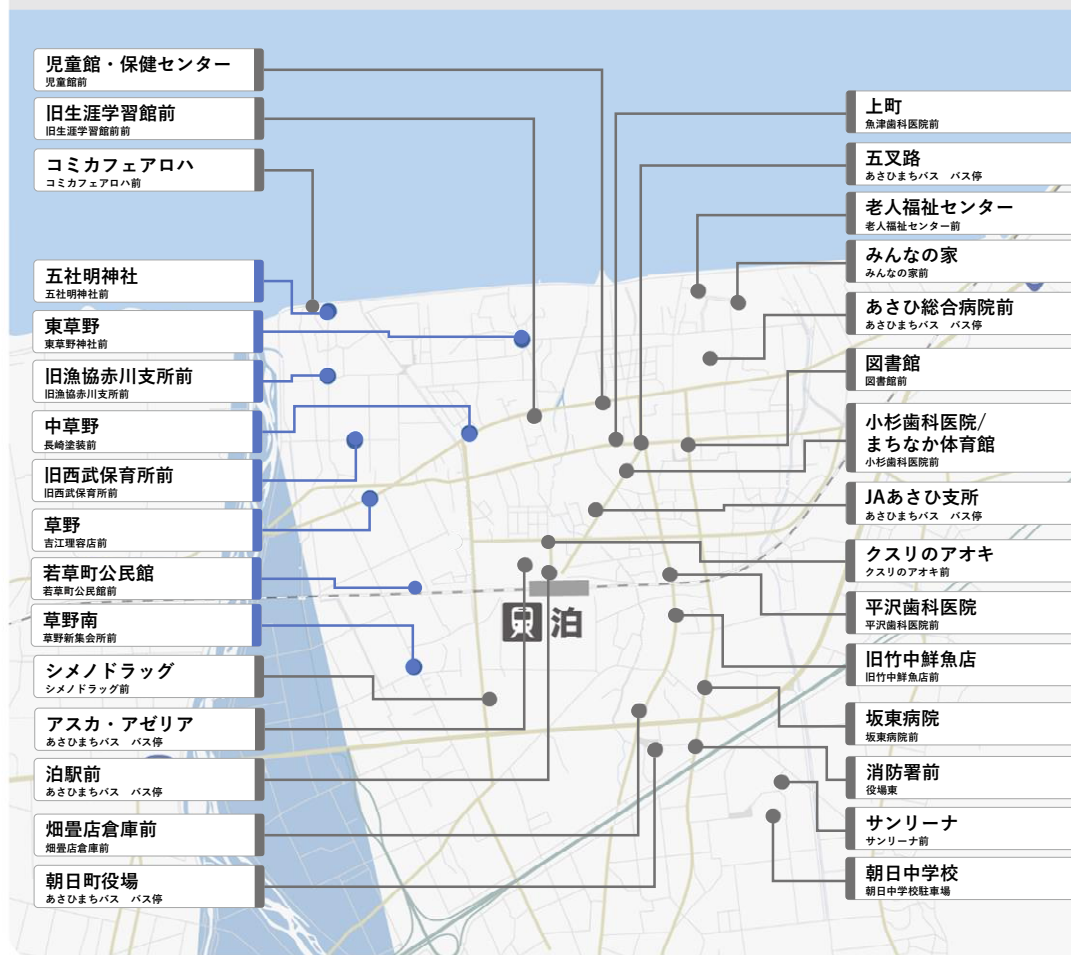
児童館・保健センター
児童館前

旧生涯学習館前
旧生涯学習館前

コミカフェアロハ
コミカフェアロハ前

五社明神社
五社明神社前

東草野
東草野神社前

旧漁協赤川支所前
旧漁協赤川支所前

中草野
長崎塗装前

旧西武保育所前
旧西武保育所前

草野
吉江理容店前

若草町公民館
若草町公民館前

草野南
草野新集会所前

シメノドラッグ
シメノドラッグ前

アスカ・アゼリア
あさひまちバス　バス停

泊駅前
あさひまちバス　バス停

畑畳店倉庫前
畑畳店倉庫前

朝日町役場
あさひまちバス　バス停

上町
魚津歯科医院前

五叉路
あさひまちバス　バス停

老人福祉センター
老人福祉センター前

みんなの家
みんなの家前

あさひ総合病院前
あさひまちバス　バス停

図書館
図書館前

小杉歯科医院/まちなか体育館
小杉歯科医院前

JAあさひ支所
あさひまちバス　バス停

クスリのアオキ
クスリのアオキ前

平沢歯科医院
平沢歯科医院前

旧竹中鮮魚店
旧竹中鮮魚店前

坂東病院
坂東病院前

消防署前
役場東

サンリーナ
サンリーナ前

朝日中学校
朝日中学校駐車場

泊